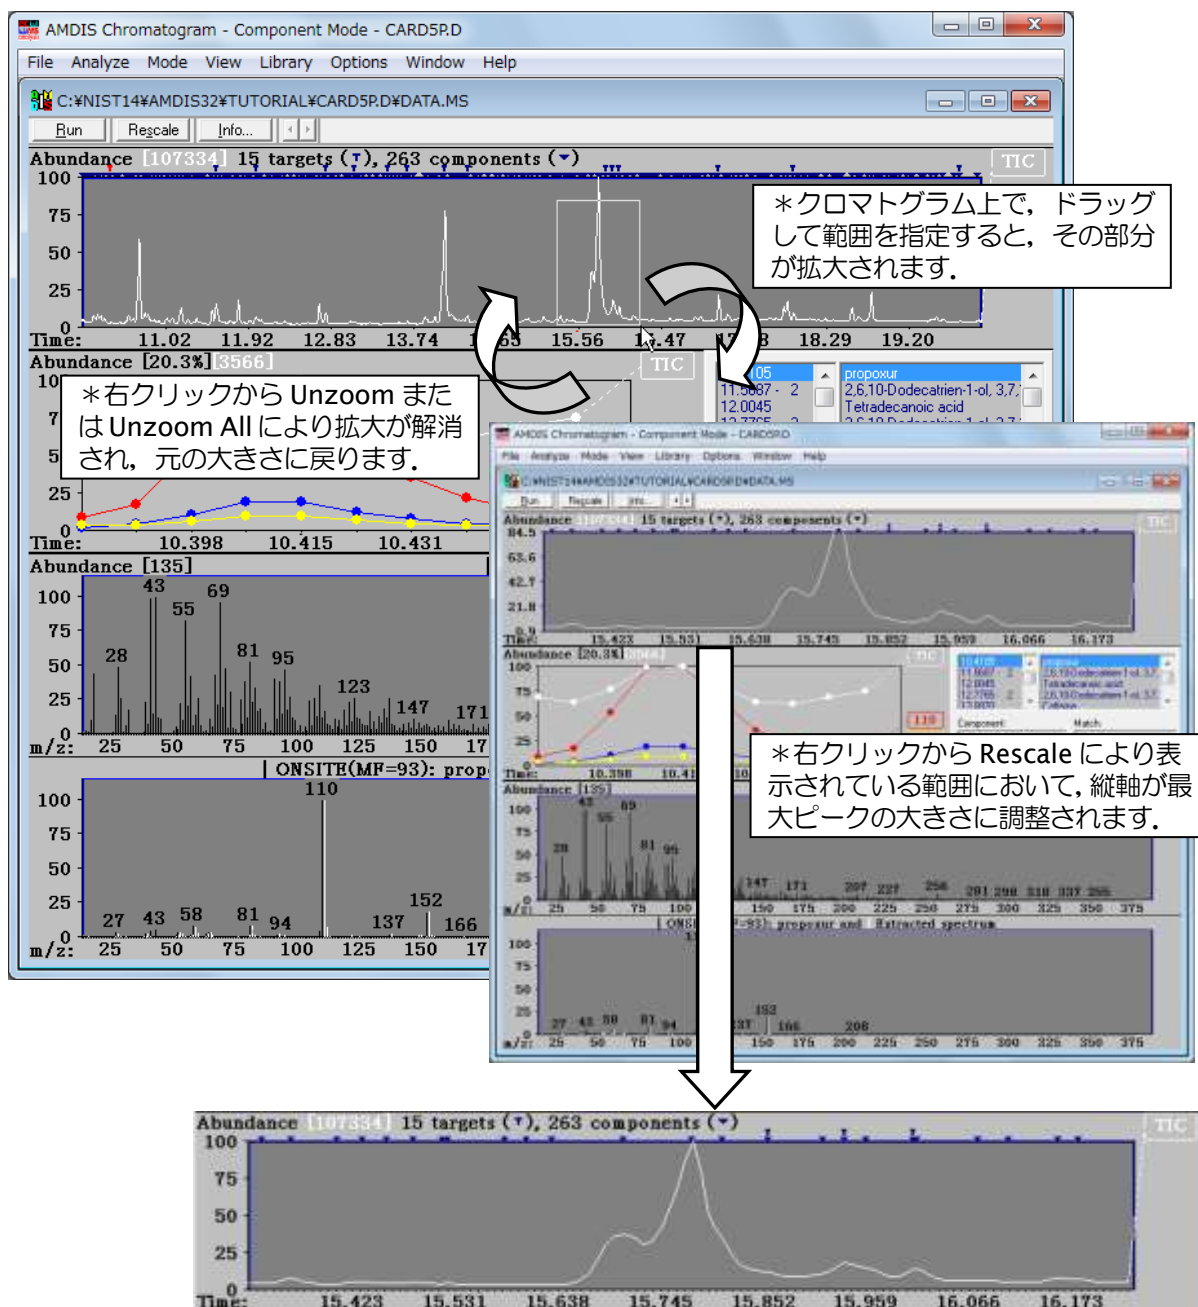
AMDIS Chromatogram - Component Mode - CARD5P.D
File Analyze Mode View Library Options Window Help
C:¥NIST14¥AMDIS32¥TUTORIAL¥CARD5P.D¥DATA.MS
Run Rescale Info...
Abundance [107334] 15 targets (▼), 263 components (▼) TIC
100 75 50 25 0
Time: 11.02 11.92 12.83 13.74 14.65 15.56 16.47 17.38 18.29 19.20

＊クロマトグラム上で，ドラッグして範囲を指定すると，その部分が拡大されます．

Abundance [20.3%] [3566] TIC
11.0087 - 2
12.0045
propoxur
2,6,10-Dodecatrien-1-ol, 3,7,
Tetradecanoic acid

＊右クリックから Unzoom または Unzoom All により拡大が解消され，元の大きさに戻ります．

25 0
Time: 10.398 10.415 10.431
Abundance [135]
100 75 50 25 0
43 55 69 28 81 95 123 147 171
m/z: 25 50 75 100 125 150 175
ONSITE(MF=93): prop
100 75 50 25 0
110 27 43 58 81 94 137 152 166
m/z: 25 50 75 100 125 150 175

AMDIS Chromatogram - Component Mode - CARD5P.D
File Analyze Mode View Library Options Window Help
C:¥NIST14¥AMDIS32¥TUTORIAL¥CARD5P.D¥DATA.MS
Run Rescale Info...
Abundance [107334] 15 targets (▼), 263 components (▼) TIC
84.5 63.6 42.7 21.8 0.9
Time: 15.423 15.531 15.638 15.745 15.852 15.959 16.066 16.173
Abundance [20.3%]
100 75 50 25 0
Time: 10.398 10.415
110
Component Match

＊右クリックから Rescale により表示されている範囲において，縦軸が最大ピークの大きさに調整されます．

Abundance [135]
100 75 50 25
43 69 55 28 81 95 147 171 207 227 256 281 298 318 337 355
m/z: 25 50 75 100 150 175 200 225 250 275 300 325 350 375
ONSITE(MF=93): propoxur and Extracted spectrum
100 75 50 25
27 43 58 81 94 137 152 166 208
m/z: 25 50 75 100 150 175 200 225 250 275 300 325 350 375

Abundance [107334] 15 targets (▼), 263 components (▼) TIC
100 75 50 25 0
Time: 15.423 15.531 15.638 15.745 15.852 15.959 16.066 16.173